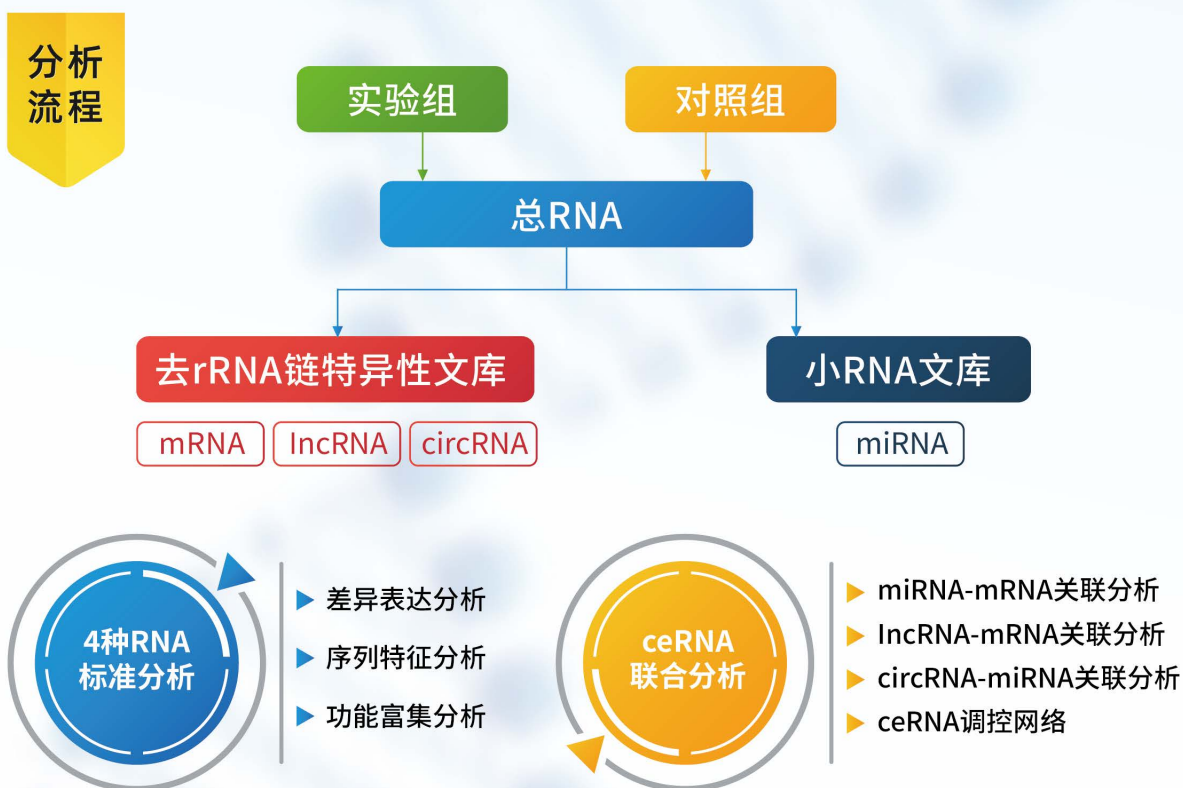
分析流程

实验组

对照组

总RNA

去rRNA链特异性文库

小RNA文库

mRNA

lncRNA

circRNA

miRNA

4种RNA标准分析

差异表达分析

序列特征分析

功能富集分析

ceRNA联合分析

miRNA-mRNA关联分析

lncRNA-mRNA关联分析

circRNA-miRNA关联分析

ceRNA调控网络